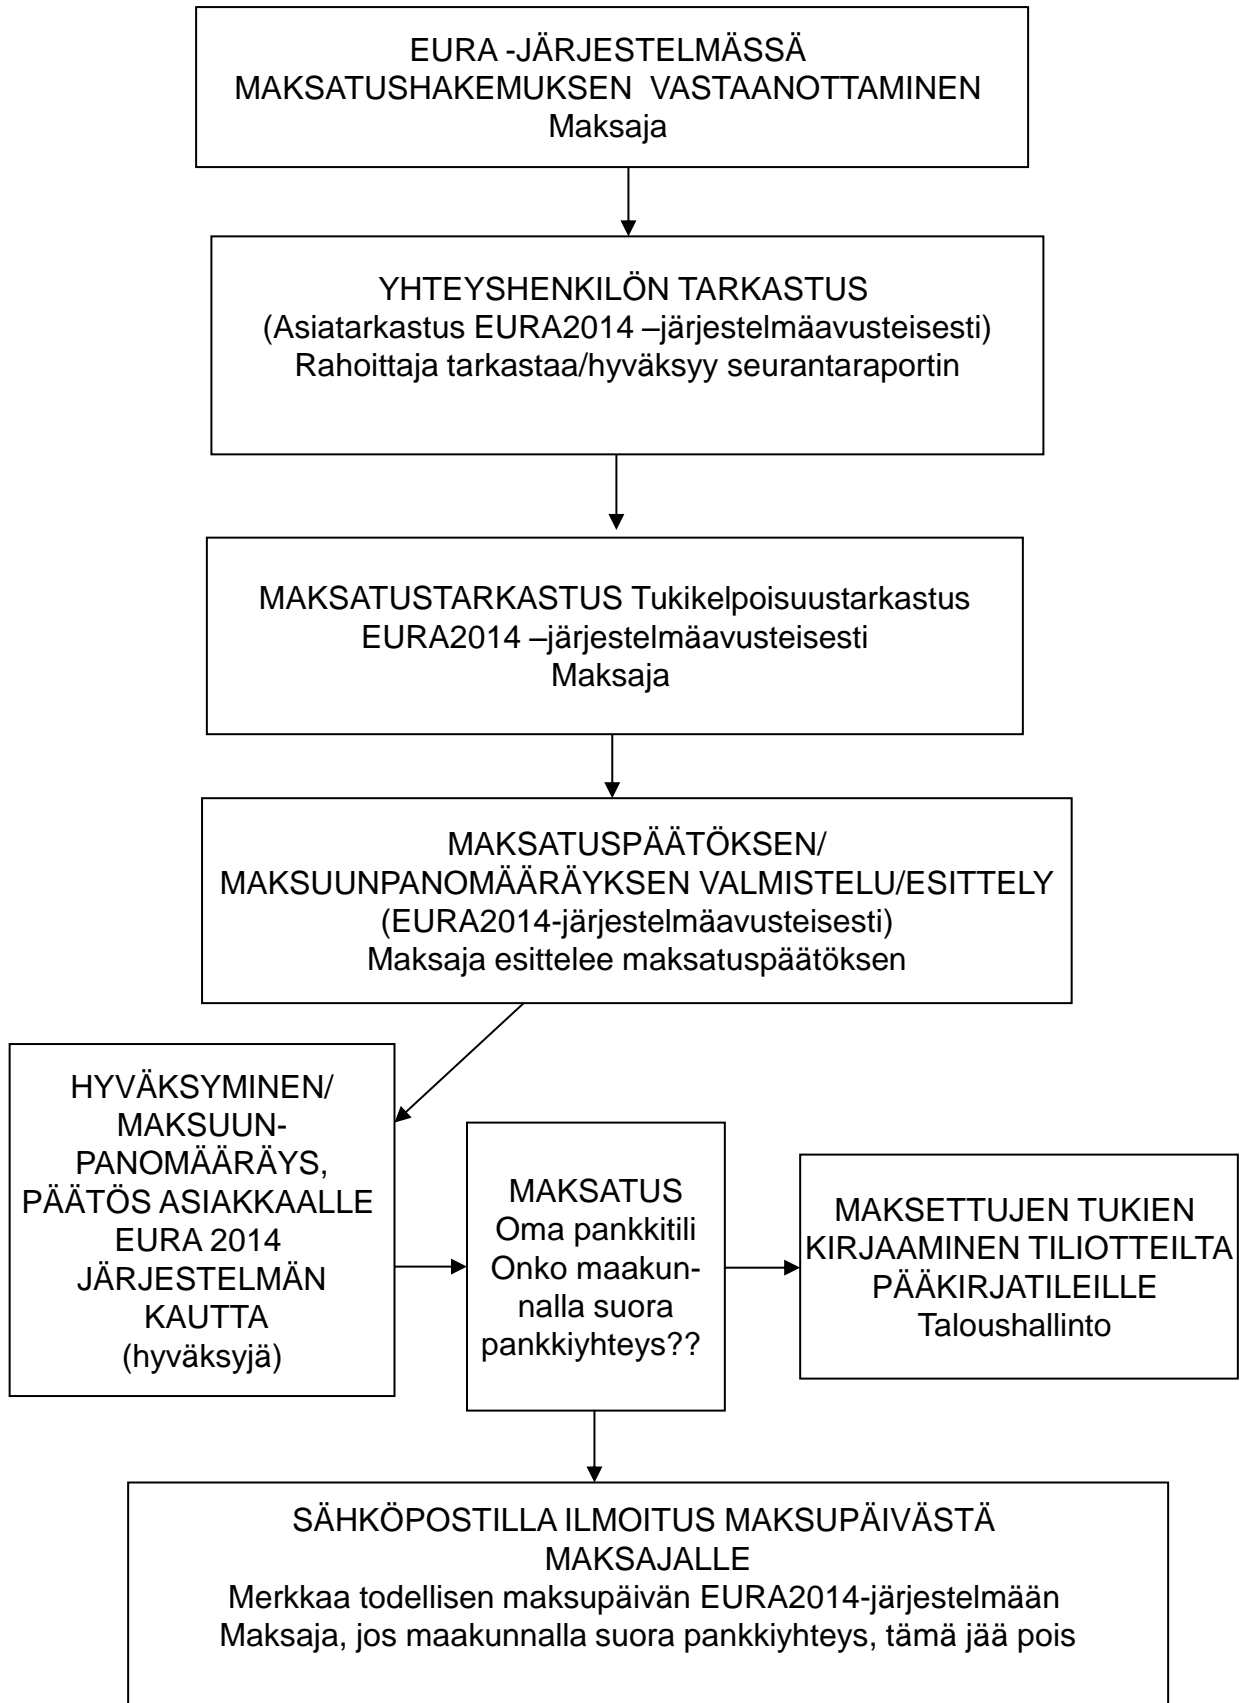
EURA -JÄRJESTELMÄSSÄ
MAKSATUSHAKEMUKSEN VASTAANOTTAMINEN
Maksaja

YHTEYSHENKILÖN TARKASTUS
(Asiatarkastus EURA2014 –järjestelmäavusteisesti)
Rahoittaja tarkastaa/hyväksyy seurantaraportin

MAKSATUSTARKASTUS Tukikelpoisuustarkastus
EURA2014 –järjestelmäavusteisesti
Maksaja

MAKSATUSPÄÄTÖKSEN/
MAKSUUNPANOMÄÄRÄYKSEN VALMISTELU/ESITTELY
(EURA2014-järjestelmäavusteisesti)
Maksaja esittelee maksatuspäätöksen

HYVÄKSYMINEN/
MAKSUUNPANOMÄÄRÄYS,
PÄÄTÖS ASIAKKAALLE
EURA 2014
JÄRJESTELMÄN
KAUTTA
(hyväksyjä)

MAKSATUS
Oma pankkitili
Onko maakunnalla suora
pankkiyhteys??

MAKSETTUJEN TUKIEN
KIRJAAMINEN TILIOTTEILTA
PÄÄKIRJATILEILLE
Taloushallinto

SÄHKÖPOSTILLA ILMOITUS MAKSUPÄIVÄSTÄ
MAKSAJALLE
Merkkaa todellisen maksupäivän EURA2014-järjestelmään
Maksaja, jos maakunnalla suora pankkiyhteys, tämä jää pois